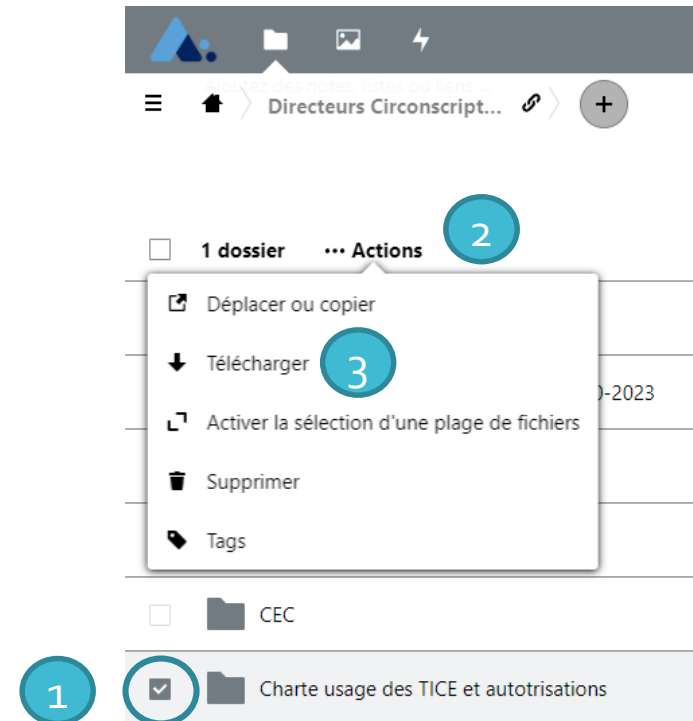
Ajoutez des notes, listes ou liens ...

Directeurs Circonscript...

+

1 dossier ··· Actions

2

Déplacer ou copier

Télécharger

3

Activer la sélection d'une plage de fichiers

Supprimer

Tags

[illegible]0-2023

CEC

1

Charte usage des TICE et autotrisations